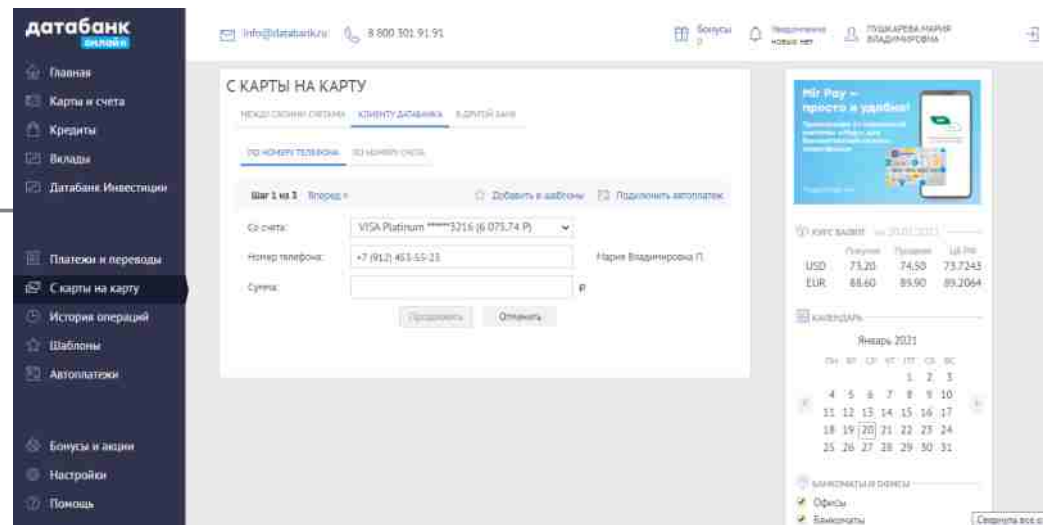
датабанк
онлайн

Главная
Карты и счета
Кредиты
Вклады
Датабанк Инвестиции

Платежи и переводы
С карты на карту
История операций
Шаблоны
Автоплатежи

Бонусы и акции
Настройки
Помощь

info@databank.ru 8 800 301 91 91
Бонусы 3
Уведомления новых нет
ПУШКАРЕВА МАРИЯ ВЛАДИМИРОВНА

С КАРТЫ НА КАРТУ

МЕЖДУ СВОИМИ СЧЕТАМИ КЛИЕНТУ ДАТАБАНКА В ДРУГОЙ БАНК

ПО НОМЕРУ ТЕЛЕФОНА ПО НОМЕРУ СЧЕТА

Шаг 1 из 3 Вперед › Добавить в шаблоны Подключить автоплатеж

Со счета: VISA Platinum *****3216 (6 075,74 ₽)
Номер телефона: +7 (912) 453-55-23 Мария Владимировна П.
Сумма: ₽

Продолжить Отменить

Mir Pay — просто и удобно!
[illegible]

КУРС ВАЛЮТ на 20.01.2021
| | Покупка | Продажа | ЦБ РФ |
|---|---|---|---|
| USD | 73.20 | 74.50 | 73.7243 |
| EUR | 88.60 | 89.90 | 89.2064 |

КАЛЕНДАРЬ
Январь 2021
ПН ВТ СР ЧТ ПТ СБ ВС
1 2 3
4 5 6 7 8 9 10
11 12 13 14 15 16 17
18 19 20 21 22 23 24
25 26 27 28 29 30 31

БАНКОМАТЫ И ОФИСЫ
Офисы
Банкоматы

Свернуть все о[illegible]